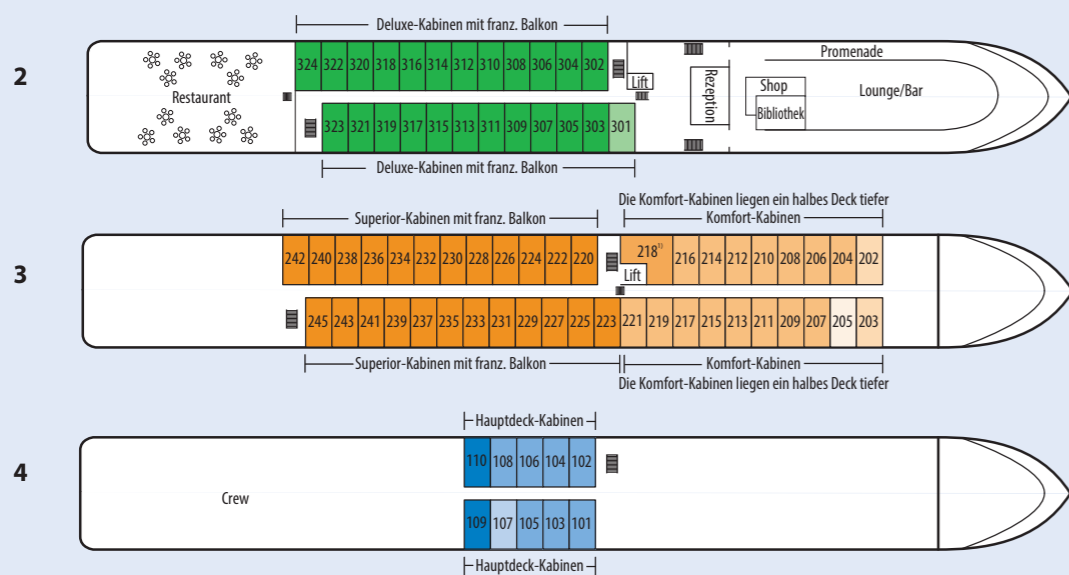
2

Deluxe-Kabinen mit franz. Balkon

Restaurant

324 322 320 318 316 314 312 310 308 306 304 302

Lift

Rezeption

Promenade

Shop

Bibliothek

Lounge/Bar

323 321 319 317 315 313 311 309 307 305 303 301

Deluxe-Kabinen mit franz. Balkon

Die Komfort-Kabinen liegen ein halbes Deck tiefer

3

Superior-Kabinen mit franz. Balkon

Komfort-Kabinen

242 240 238 236 234 232 230 228 226 224 222 220

218$^{1)}$

Lift

216 214 212 210 208 206 204 202

245 243 241 239 237 235 233 231 229 227 225 223 221 219 217 215 213 211 209 207 205 203

Superior-Kabinen mit franz. Balkon

Komfort-Kabinen

Die Komfort-Kabinen liegen ein halbes Deck tiefer

4

Hauptdeck-Kabinen

110 108 106 104 102

Crew

109 107 105 103 101

Hauptdeck-Kabinen